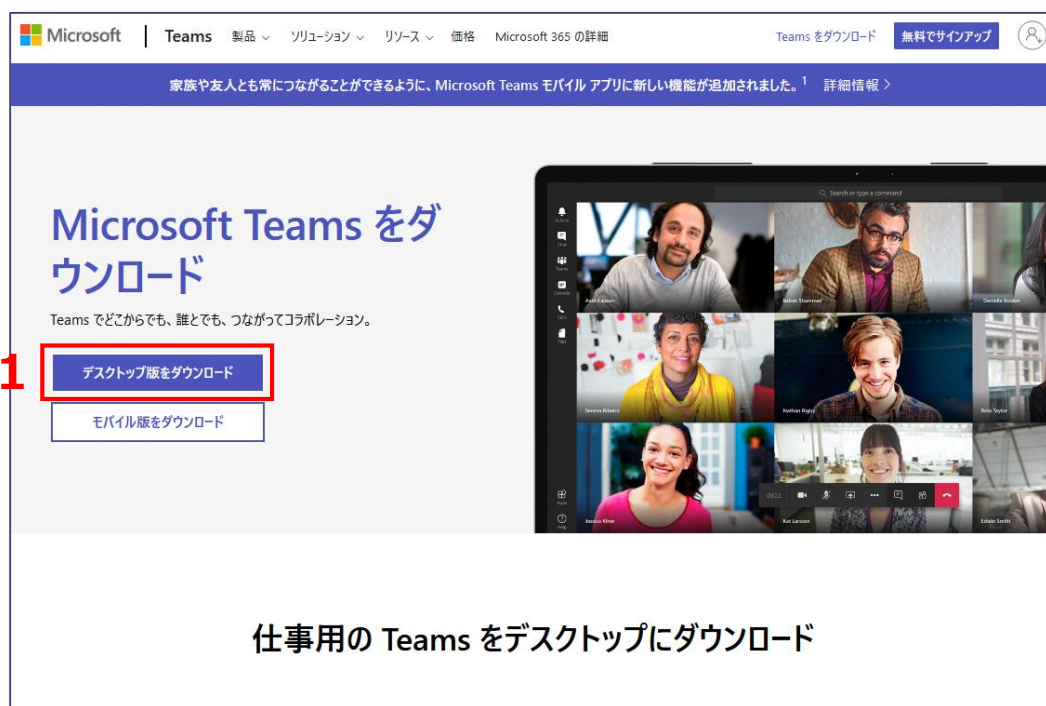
Microsoft | Teams 製品 ⌵ ソリューション ⌵ リソース ⌵ 価格 Microsoft 365 の詳細 Teams をダウンロード 無料でサインアップ

家族や友人とも常につながることができるように、Microsoft Teams モバイル アプリに新しい機能が追加されました。$^1$ 詳細情報 >

Microsoft Teams をダウンロード

Teams でどこからでも、誰とでも、つながってコラボレーション。

1

デスクトップ版をダウンロード

モバイル版をダウンロード

Search or type a command

仕事用の Teams をデスクトップにダウンロード